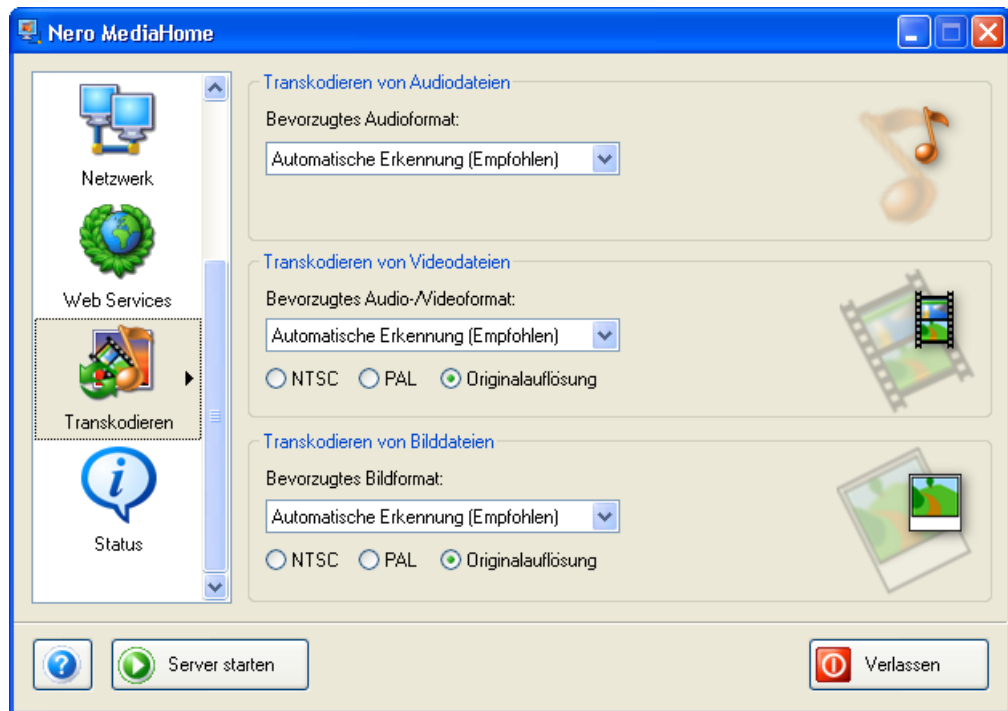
Nero MediaHome

Netzwerk

Web Services

Transkodieren

Status

Transkodieren von Audiodateien

Bevorzugtes Audioformat:

Automatische Erkennung (Empfohlen)

Transkodieren von Videodateien

Bevorzugtes Audio-/Videoformat:

Automatische Erkennung (Empfohlen)

NTSC PAL Originalauflösung

Transkodieren von Bilddateien

Bevorzugtes Bildformat:

Automatische Erkennung (Empfohlen)

NTSC PAL Originalauflösung

Server starten

Verlassen